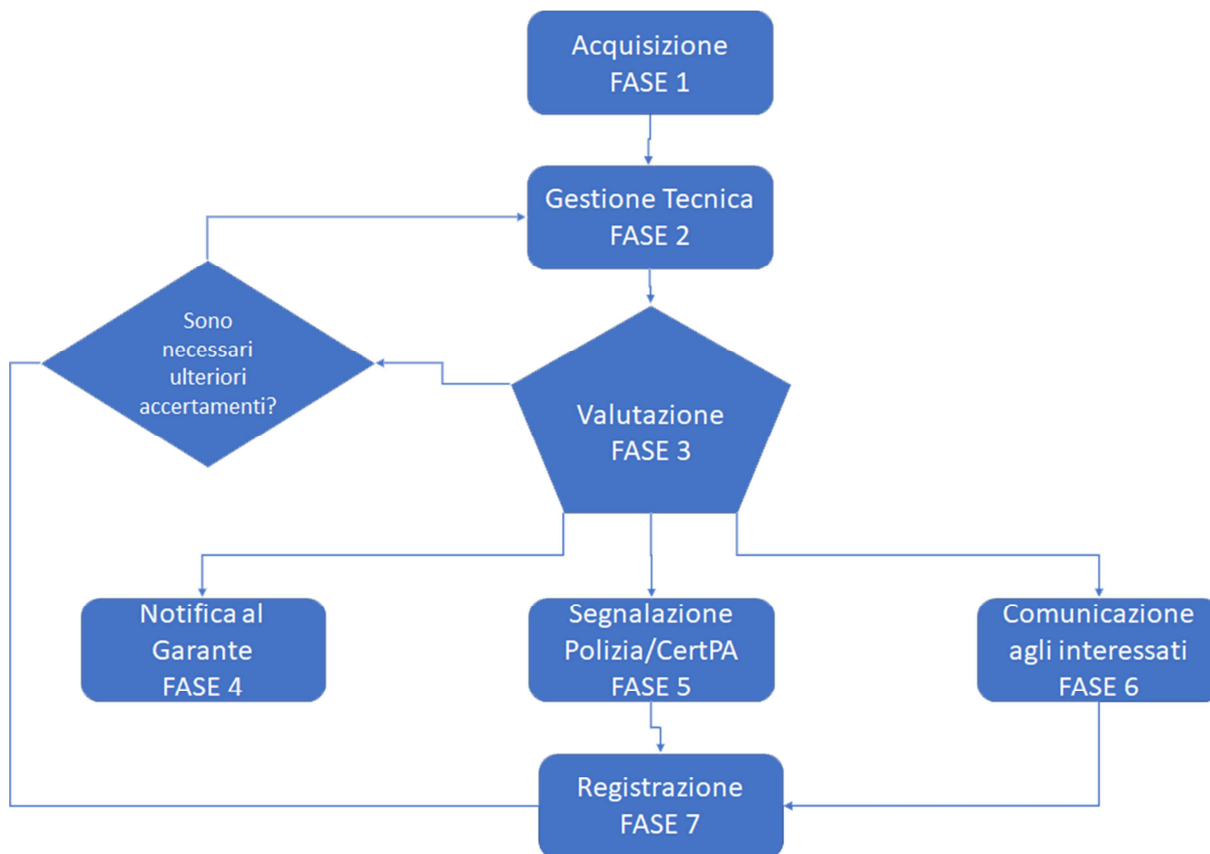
Acquisizione
FASE 1

Gestione Tecnica
FASE 2

Sono necessari ulteriori accertamenti?

Valutazione
FASE 3

Notifica al Garante
FASE 4

Segnalazione Polizia/CertPA
FASE 5

Comunicazione agli interessati
FASE 6

Registrazione
FASE 7